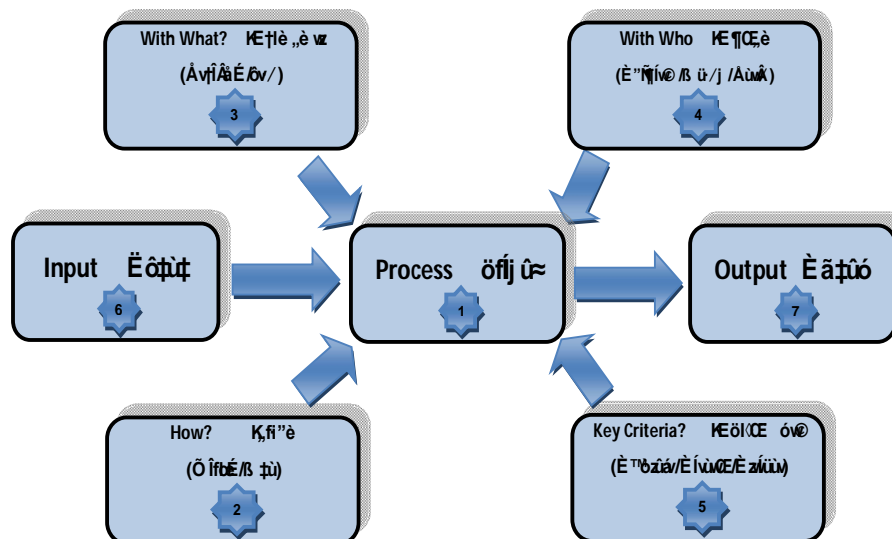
With What? KE†lè „è vz
(Åv¡ÎÂàÉ/õv/)
3

With Who KE¶Œ̧è
(È"Ñ¶ív©/ß ü·/j /ÀùwÂ)
4

Input Ëô‡ù‡
6

Process öfĺj û≈
1

Output È ã‡ûó
7

How? K¸fi"è
(Õ ÎfbÉ/ß ‡ù)
2

Key Criteria? KEöl‹Œ óv©
(È™bzúáv/ÈÍvùwŒ/Èzfiüùv)
5